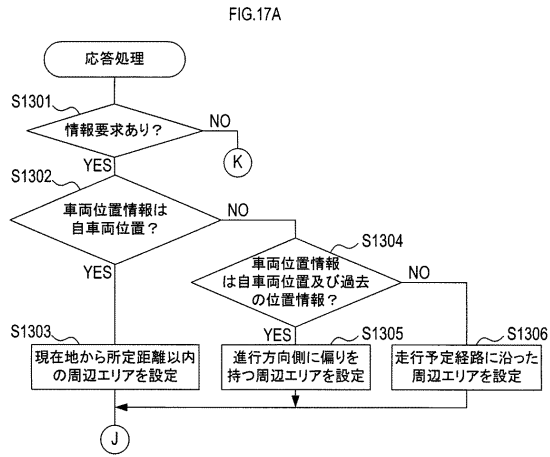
FIG.17A

応答処理

S1301

情報要求あり？

NO

K

YES

S1302

車両位置情報は自車両位置？

NO

S1304

車両位置情報は自車両位置及び過去の位置情報？

NO

YES

YES

S1303

現在地から所定距離以内の周辺エリアを設定

S1305

進行方向側に偏りを持つ周辺エリアを設定

S1306

走行予定経路に沿った周辺エリアを設定

J